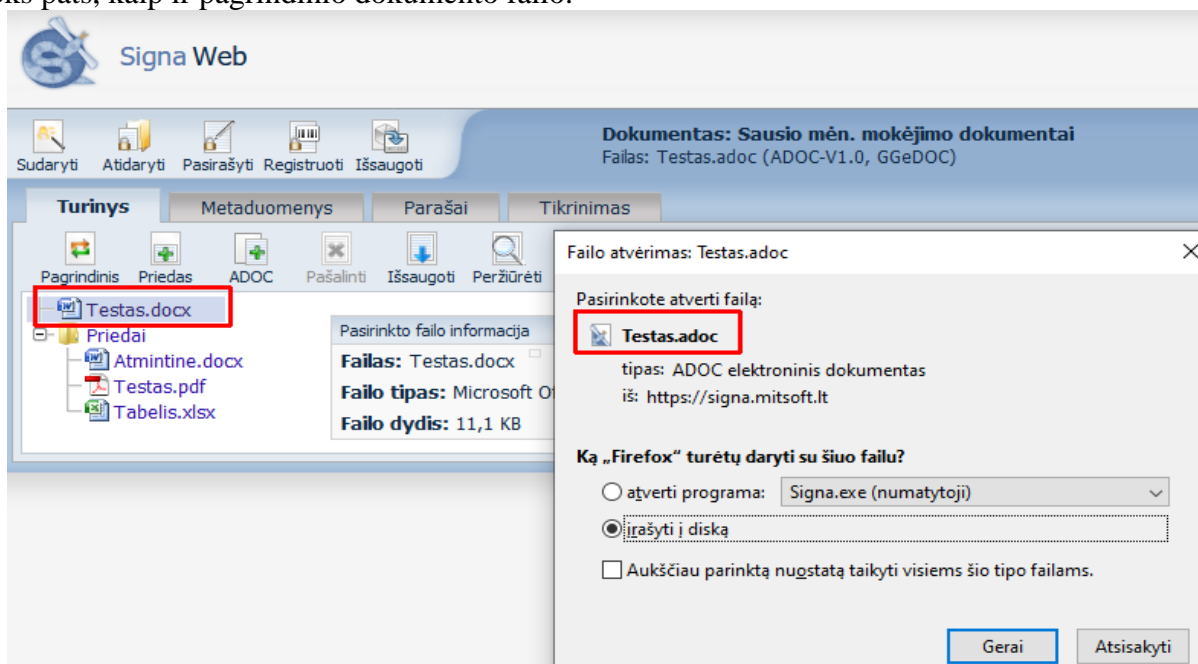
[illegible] pats, kaip ir pagrindinio dokumento failo.

Signa Web

Sudaryti Atidaryti Pasirašyti Registruoti Išsaugoti

Dokumentas: Sausio mėn. mokėjimo dokumentai
Failas: Testas.adoc (ADOC-V1.0, GGeDOC)

Turinys Metaduomenys Parašai Tikrinimas

Pagrindinis Priedas ADOC Pašalinti Išsaugoti Peržiūrėti

Testas.docx
Priedai
Atmintine.docx
Testas.pdf
Tabelis.xlsx

Pasirinkto failo informacija
Failas: Testas.docx
Failo tipas: Microsoft O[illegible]
Failo dydis: 11,1 KB

Failo atvėrimas: Testas.adoc

Pasirinkote atverti failą:
Testas.adoc
tipas: ADOC elektroninis dokumentas
iš: https://signa.mitsoft.lt

Ką „Firefox" turėtų daryti su šiuo failu?
atverti programa: Signa.exe (numatytoji)
įrašyti į diską
Aukščiau parinktą nuostatą taikyti visiems šio tipo failams.

Gerai Atsisakyti